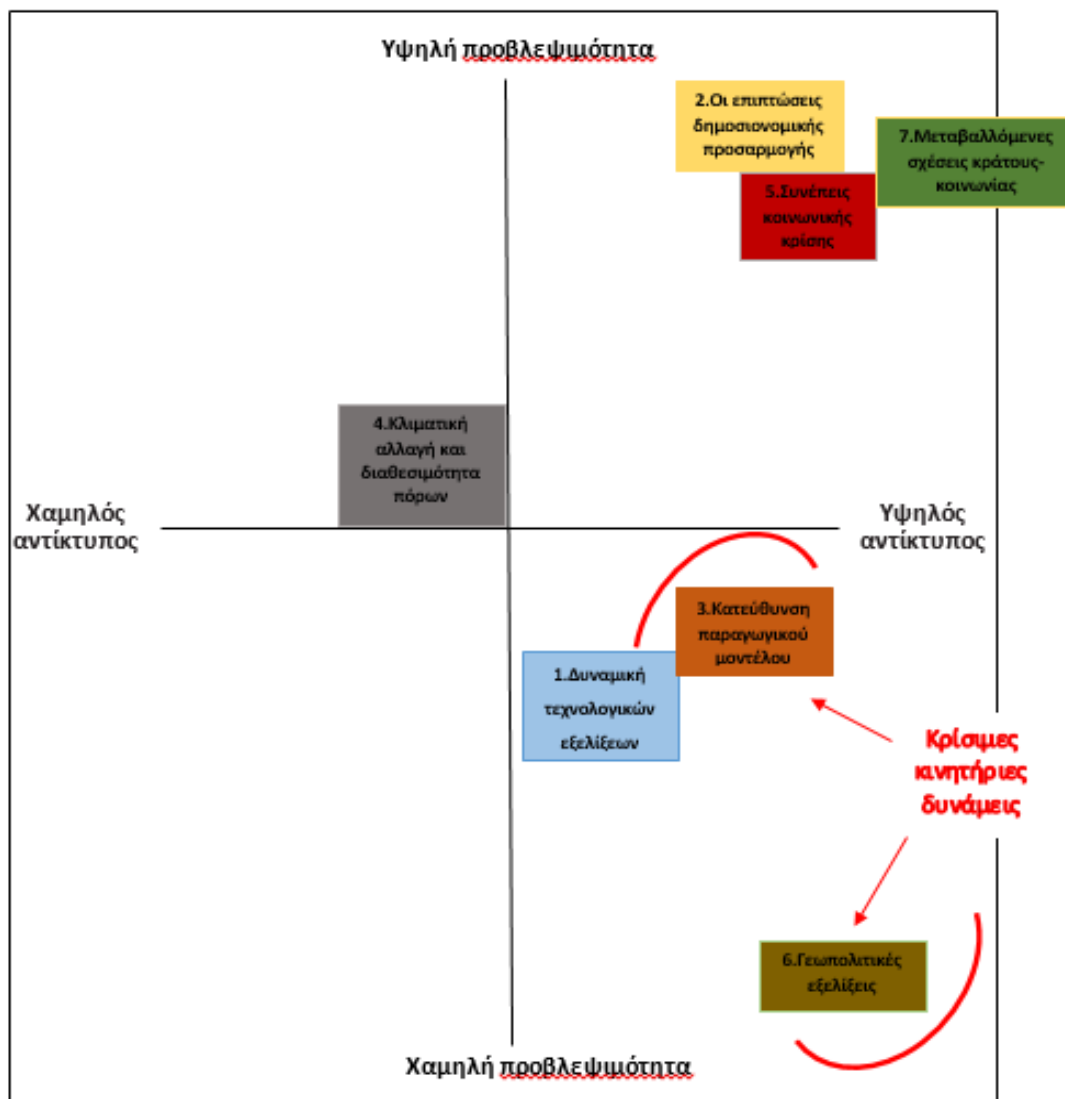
Υψηλή προβλεψιμότητα

2.Οι επιπτώσεις δημοσιονομικής προσαρμογής

7.Μεταβαλλόμενες σχέσεις κράτους-κοινωνίας

5.Συνέπειες κοινωνικής κρίσης

4.Κλιματική αλλαγή και διαθεσιμότητα πόρων

Χαμηλός αντίκτυπος

Υψηλός αντίκτυπος

3.Κατεύθυνση παραγωγικού μοντέλου

1.Δυναμική τεχνολογικών εξελίξεων

Κρίσιμες κινητήριες δυνάμεις

6.Γεωπολιτικές εξελίξεις

Χαμηλή προβλεψιμότητα